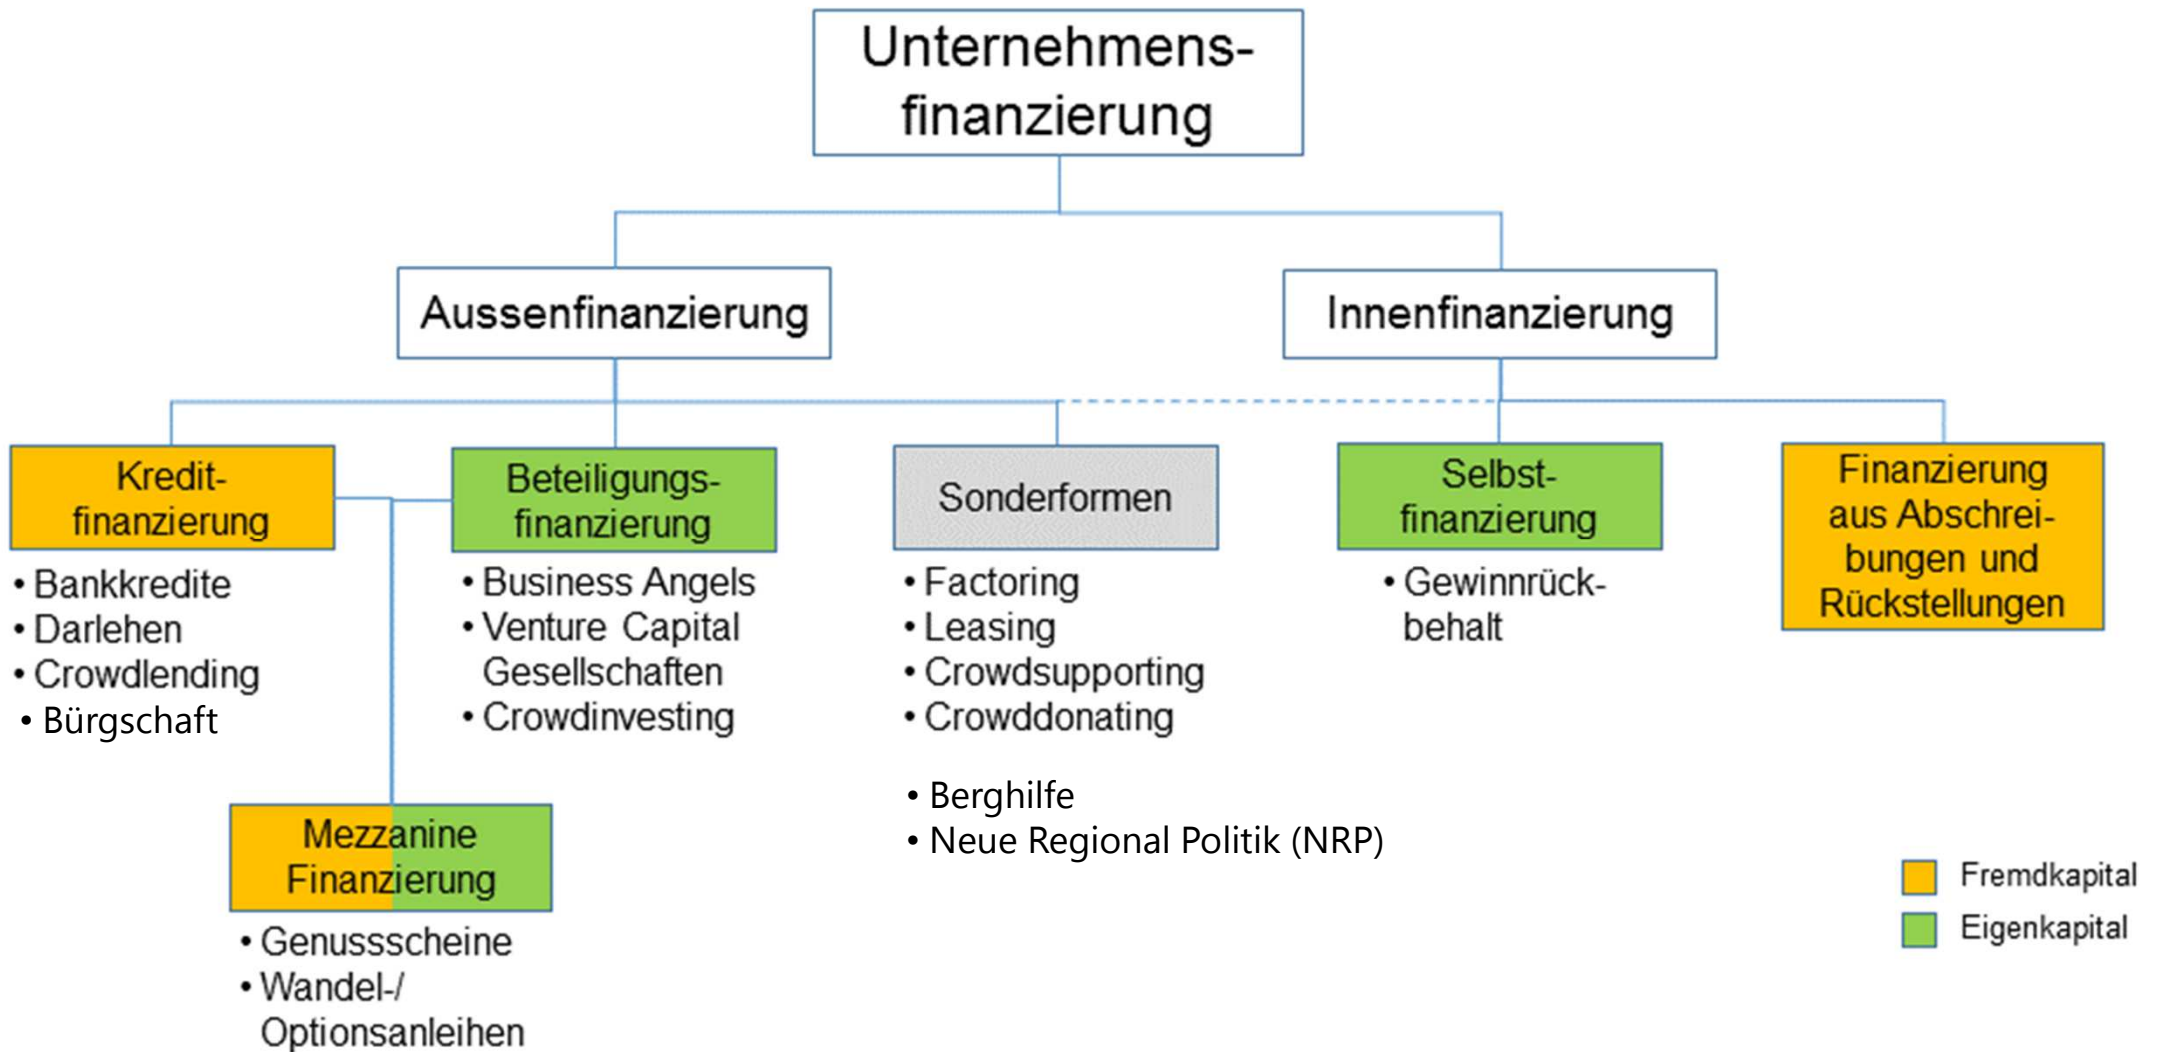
Unternehmensfinanzierung

Aussenfinanzierung

Innenfinanzierung

Kreditfinanzierung
• Bankkredite
• Darlehen
• Crowdlending
• Bürgschaft

Beteiligungsfinanzierung
• Business Angels
• Venture Capital Gesellschaften
• Crowdinvesting

Sonderformen
• Factoring
• Leasing
• Crowdsupporting
• Crowddonating

• Berghilfe
• Neue Regional Politik (NRP)

Selbstfinanzierung
• Gewinnrückbehalt

Finanzierung aus Abschreibungen und Rückstellungen

Mezzanine Finanzierung
• Genussscheine
• Wandel-/ Optionsanleihen

Fremdkapital
Eigenkapital